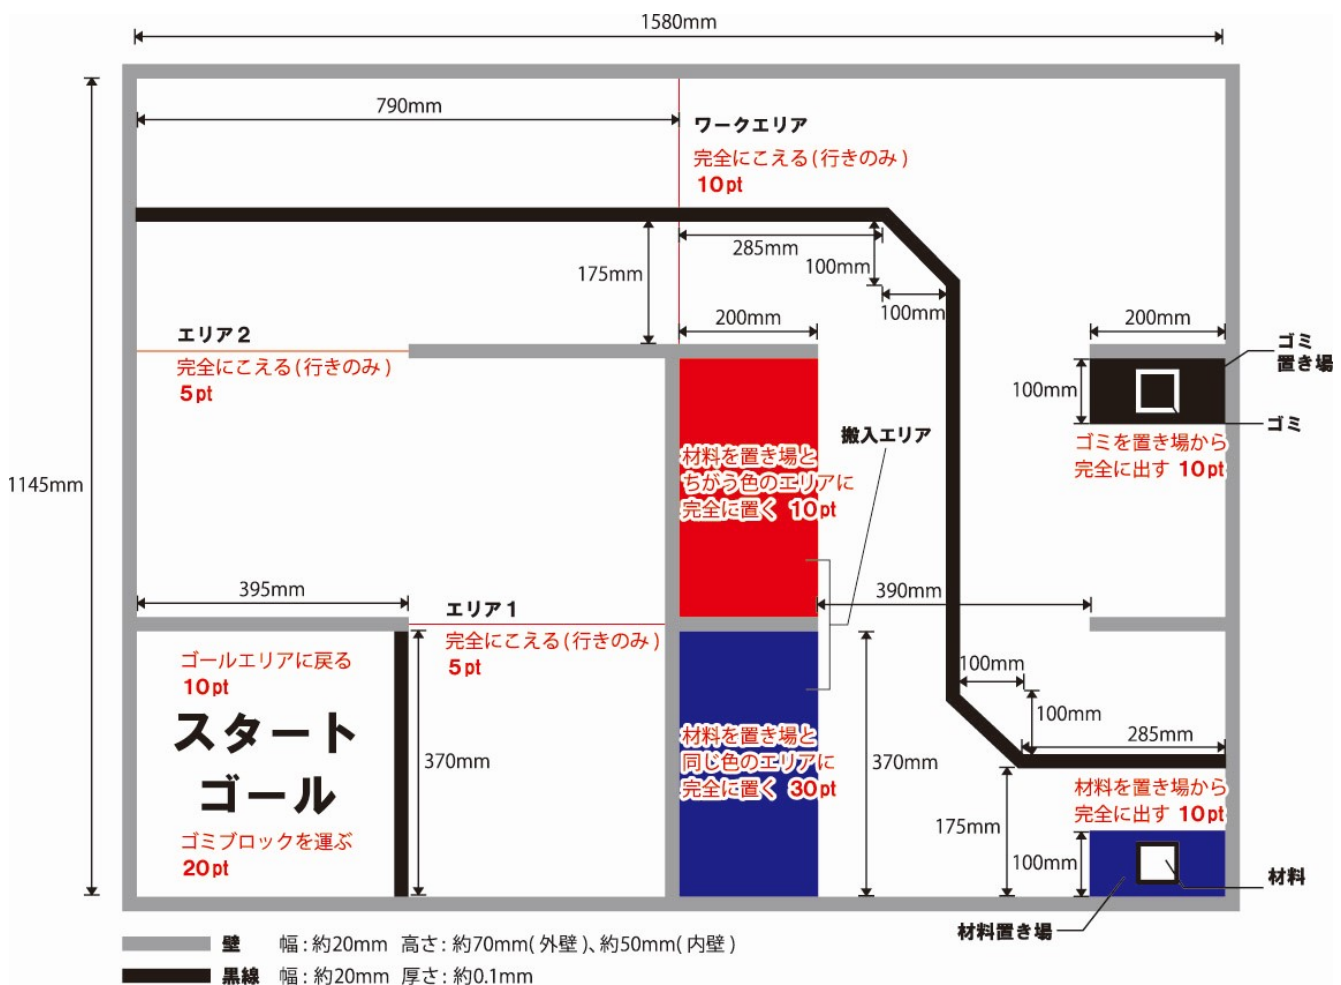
1580mm

790mm

ワークエリア
完全にこえる(行きのみ)
10pt

285mm
100mm
175mm
100mm
200mm
200mm

エリア2
完全にこえる(行きのみ)
5pt

ゴミ
置き場
100mm
ゴミ
ゴミを置き場から
完全に出す 10pt

搬入エリア

材料を置き場と
ちがう色のエリアに
完全に置く 10pt

1145mm

395mm
エリア1
完全にこえる(行きのみ)
5pt
390mm

ゴールエリアに戻る
10pt
スタート
ゴール
ゴミブロックを運ぶ
20pt

370mm

材料を置き場と
同じ色のエリアに
完全に置く 30pt

370mm
100mm
100mm
285mm
材料を置き場から
完全に出す 10pt
175mm
100mm
材料
材料置き場

壁 幅:約20mm 高さ:約70mm(外壁)、約50mm(内壁)
黒線 幅:約20mm 厚さ:約0.1mm